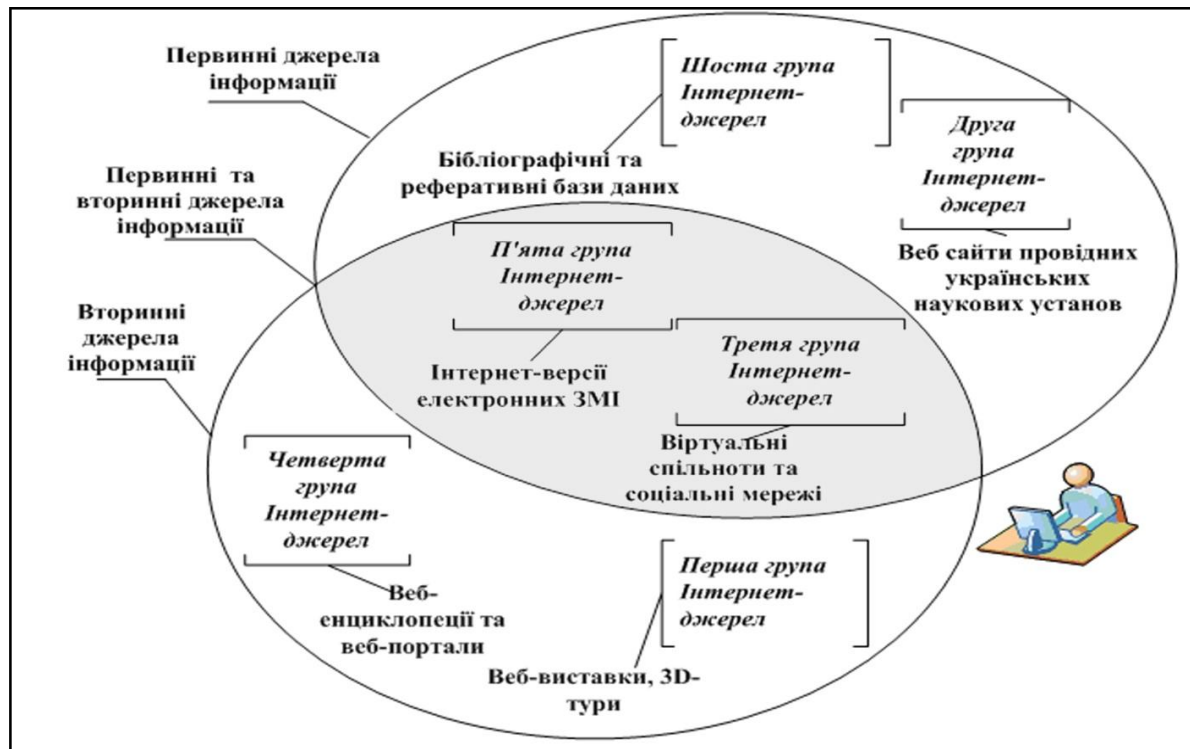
Первинні джерела інформації

Шоста група Інтернет-джерел

Бібліографічні та реферативні бази даних

Друга група Інтернет-джерел

Веб сайти провідних українських наукових установ

Первинні та вторинні джерела інформації

П'ята група Інтернет-джерел

Інтернет-версії електронних ЗМІ

Третя група Інтернет-джерел

Віртуальні спільноти та соціальні мережі

Вторинні джерела інформації

Четверта група Інтернет-джерел

Веб-енциклопеції та веб-портали

Перша група Інтернет-джерел

Веб-виставки, 3D-тури